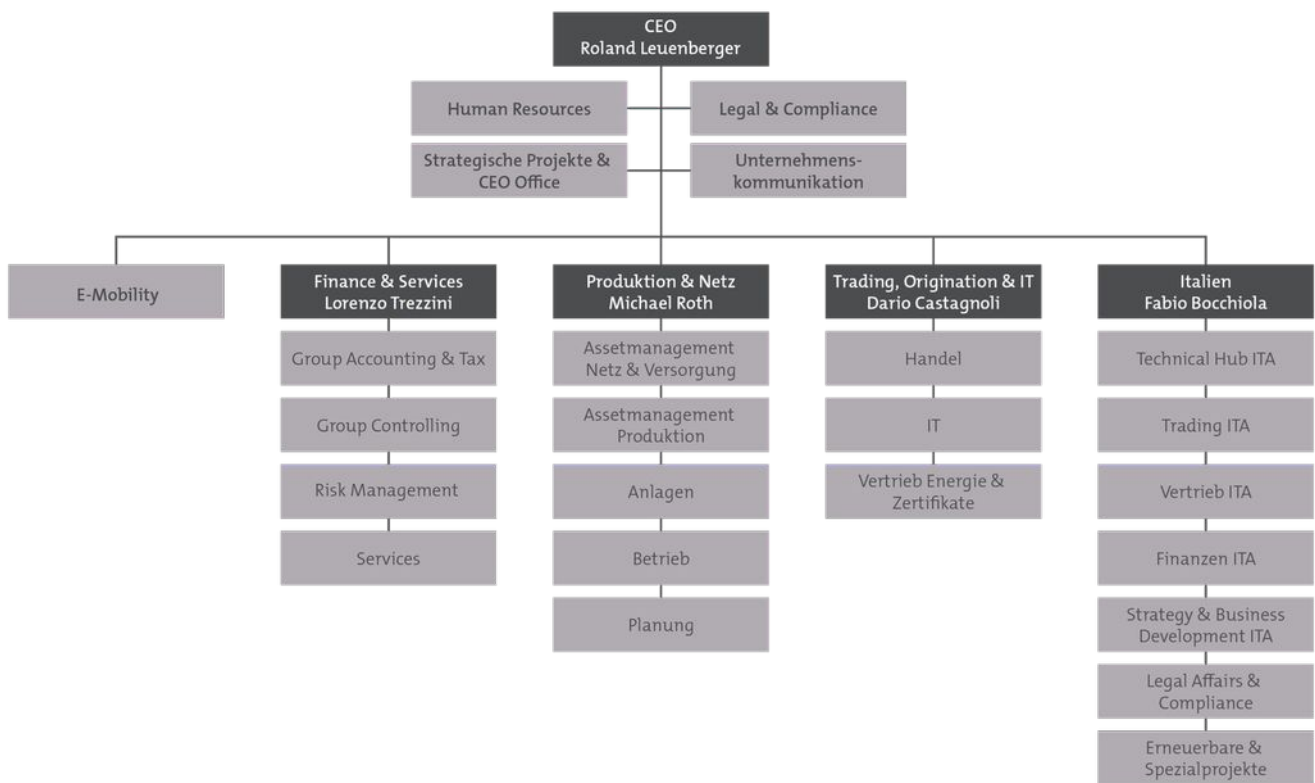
CEO
Roland Leuenberger

Human Resources

Legal & Compliance

Strategische Projekte & CEO Office

Unternehmenskommunikation

E-Mobility

Finance & Services
Lorenzo Trezzini

Group Accounting & Tax

Group Controlling

Risk Management

Services

Produktion & Netz
Michael Roth

Assetmanagement Netz & Versorgung

Assetmanagement Produktion

Anlagen

Betrieb

Planung

Trading, Origination & IT
Dario Castagnoli

Handel

IT

Vertrieb Energie & Zertifikate

Italien
Fabio Bocchiola

Technical Hub ITA

Trading ITA

Vertrieb ITA

Finanzen ITA

Strategy & Business Development ITA

Legal Affairs & Compliance

Erneuerbare & Spezialprojekte